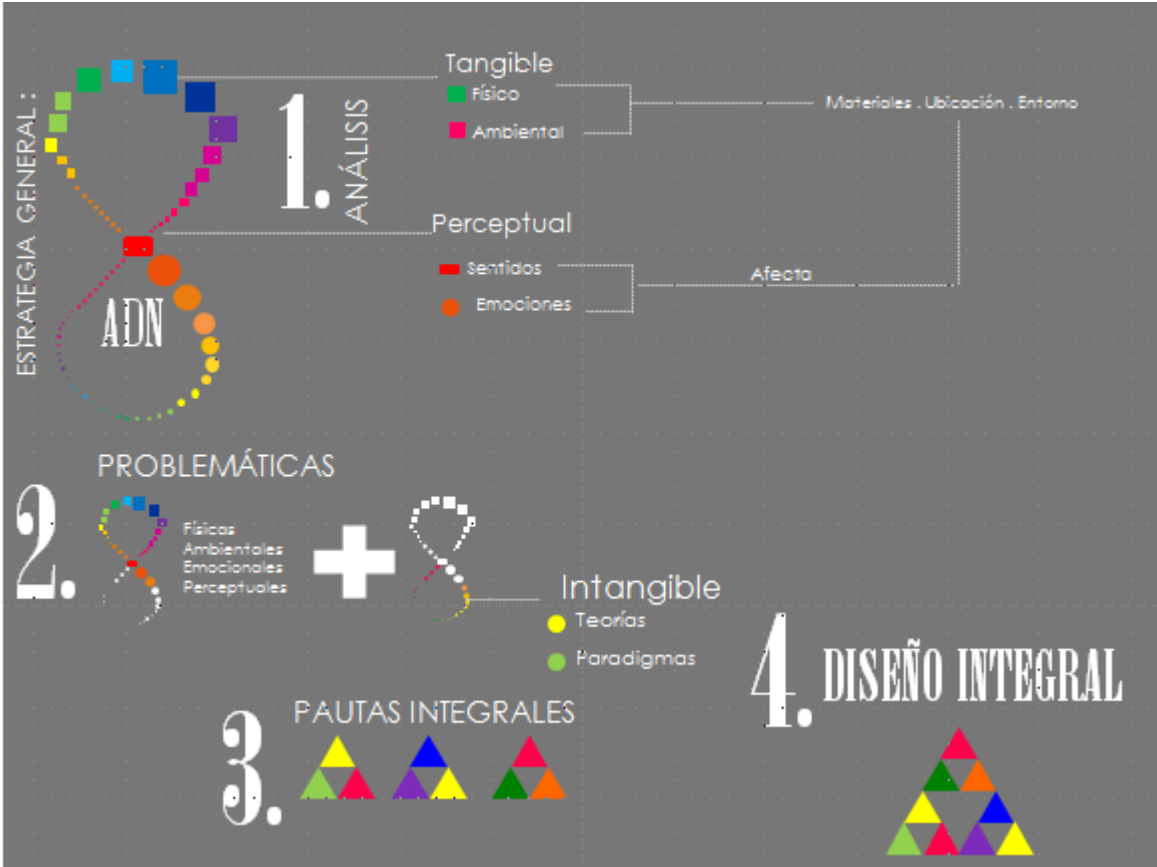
ESTRATEGIA GENERAL :

ADN

1. ANÁLISIS

Tangible
Físico
Ambiental

Materiales . Ubicación . Entorno

Perceptual
Sentidos
Emociones

Afecta

PROBLEMÁTICAS

2.
Físicas
Ambientales
Emocionales
Perceptuales

Intangible
Teorías
Paradigmas

3. PAUTAS INTEGRALES

4. DISEÑO INTEGRAL